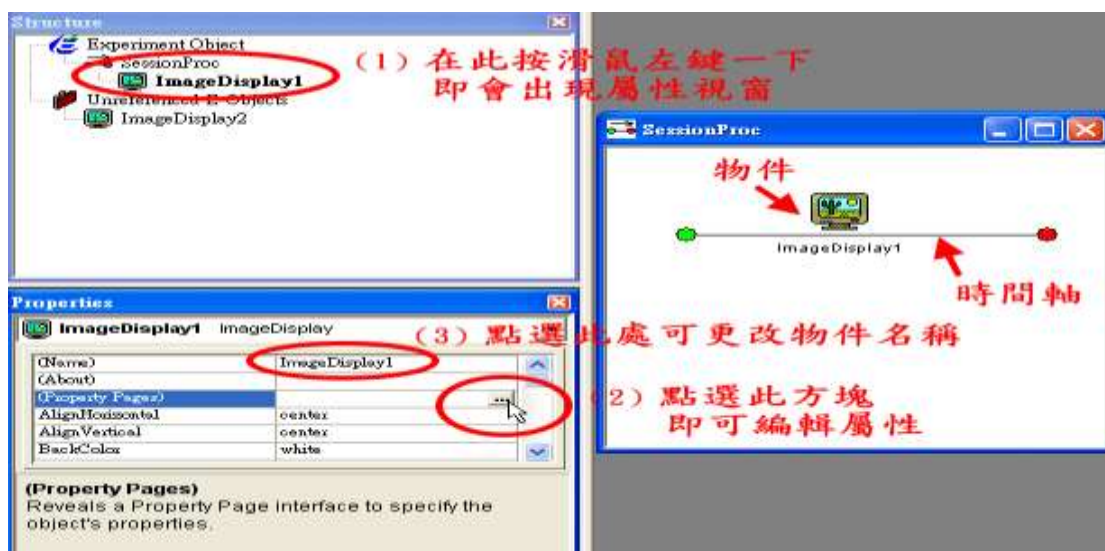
Structure

Experiment Object

SessionProc

ImageDisplay1

Unreferenced E-Objects

ImageDisplay2

(1) 在此按滑鼠左鍵一下 即會出現屬性視窗

SessionProc

物件

ImageDisplay1

時間軸

Properties

ImageDisplay1 ImageDisplay

(3) 點選此處可更改物件名稱

| | |
|---|---|
| (Name) | ImageDisplay1 |
| (About) | |
| (Property Pages) | ... |
| AlignHorizontal | center |
| AlignVertical | center |
| BackColor | white |

(2) 點選此方塊 即可編輯屬性

(Property Pages)
Reveals a Property Page interface to specify the object's properties.